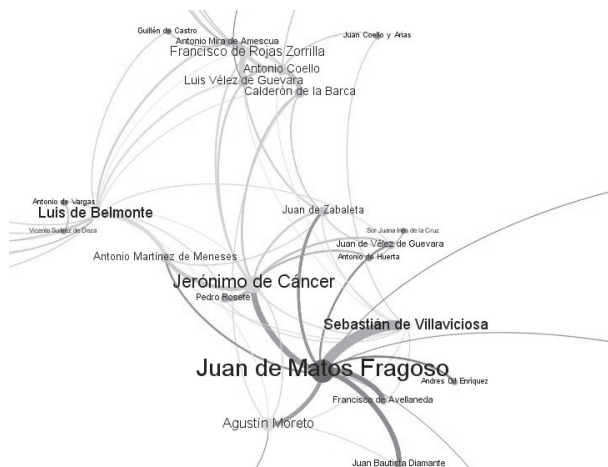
Guillén de Castro
Antonio Mira de Amescua
Francisco de Rojas Zorrilla
Juan Coello y Arias
Antonio Coello
Luis Vélez de Guevara
Calderón de la Barca

Antonio de Vargas
Luis de Belmonte
Vicente Suárez de Deza

Juan de Zabaleta
Sor Juana Inés de la Cruz
Juan de Vélez de Guevara
Antonio de Huerta
Antonio Martínez de Meneses

Jerónimo de Cáncer
Pedro Rosete

Sebastián de Villaviciosa

Juan de Matos Fragoso
Andrés Gil Enríquez
Francisco de Avellaneda

Agustín Moreto

Juan Bautista Diamante